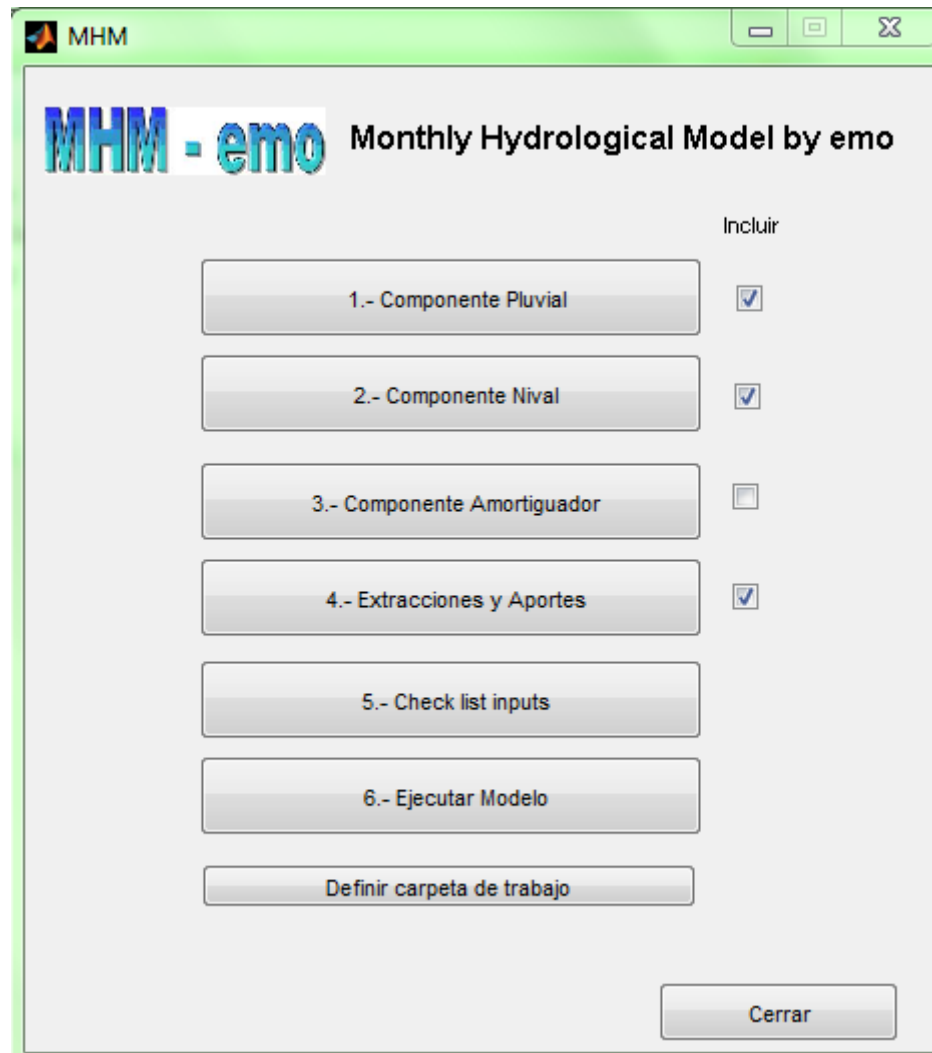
MHM

MHM - emo Monthly Hydrological Model by emo

Incluir

1.- Componente Pluvial

2.- Componente Nival

3.- Componente Amortiguador

4.- Extracciones y Aportes

5.- Check list inputs

6.- Ejecutar Modelo

Definir carpeta de trabajo

Cerrar